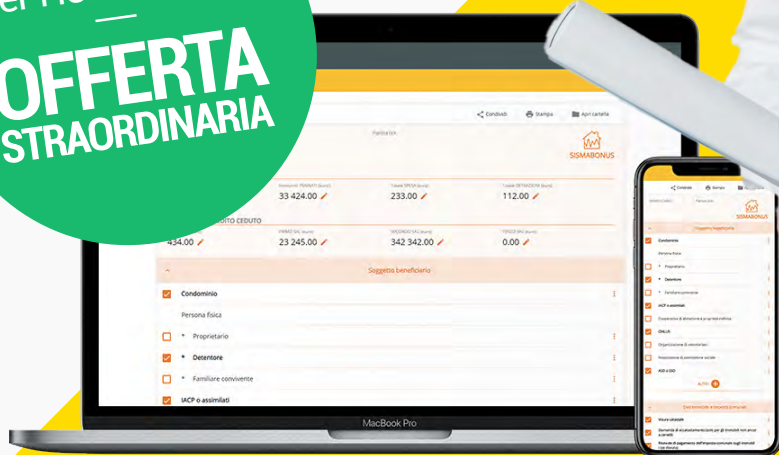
OFFERTA STRAORDINARIA

Condividi Stampa Apri cartella

Partita IVA

SISMABONUS

33 424.00

233.00

112.00

DITO CEDUTO

434.00

23 245.00

342 342.00

0.00

Soggetto beneficiario

Condominio

Persona fisica

* Proprietario

* Detentore

* Familiare convivente

IACP o assimilati

MacBook Pro

Condividi Stampa

SISMABONUS

Soggetto beneficiario

Condominio

Persona fisica

Proprietario

Detentore

Familiare convivente

IACP o assimilati

ONLUS

ALTRO